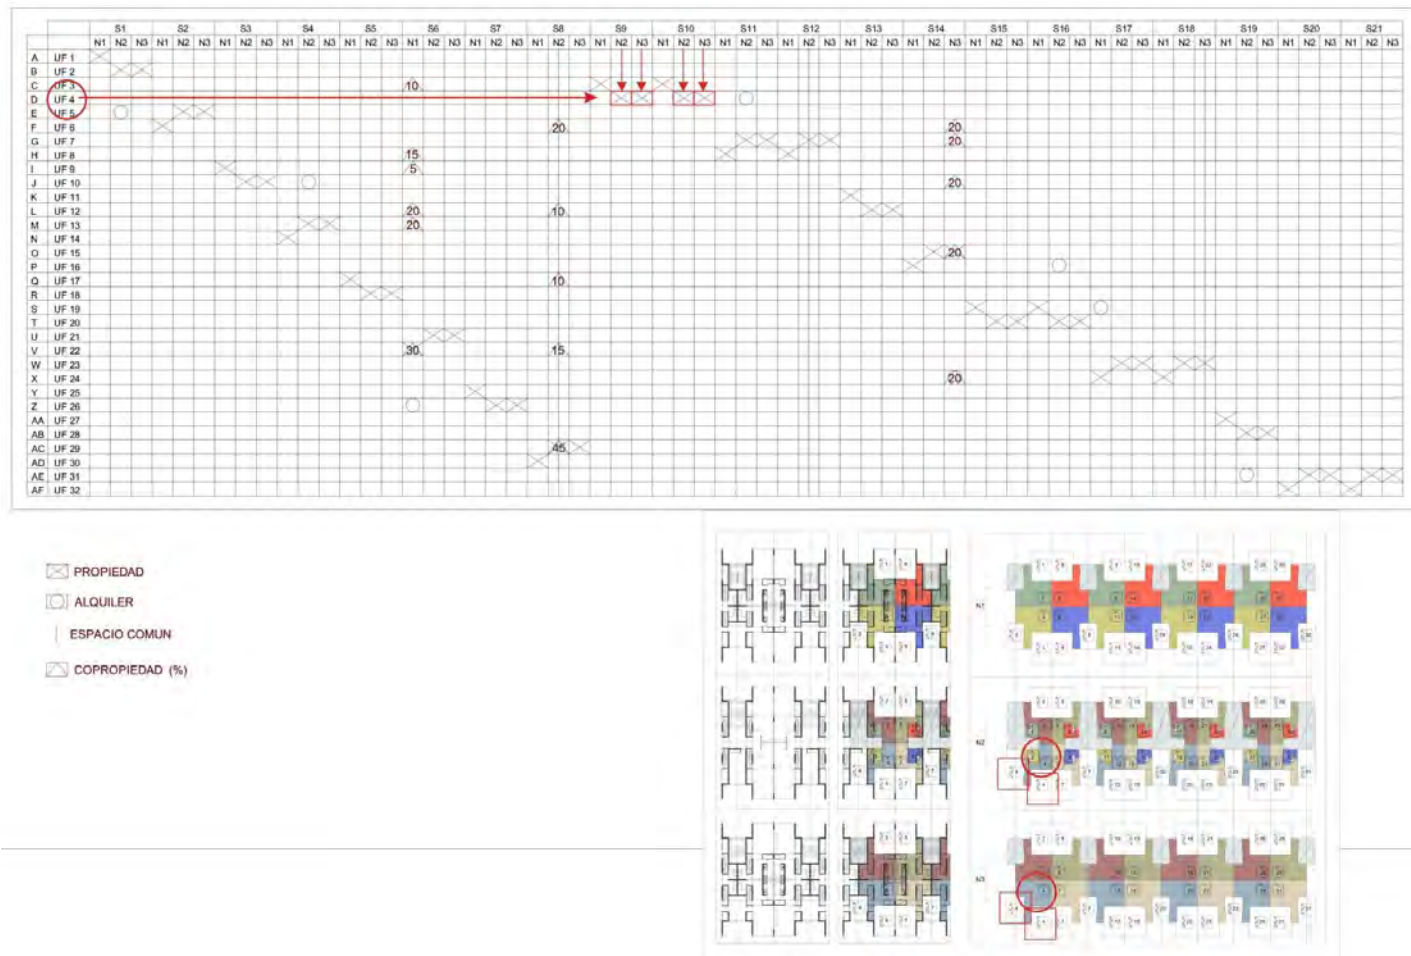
|  |  | S1 |  |  | S2 |  |  | S3 |  |  | S4 |  |  | S5 |  |  | S6 |  |  | S7 |  |  | S8 |  |  | S9 |  |  | S10 |  |  | S11 |  |  | S12 |  |  | S13 |  |  | S14 |  |  | S15 |  |  | S16 |  |  | S17 |  |  | S18 |  |  | S19 |  |  | S20 |  |  | S21 |  |  |
|---|---|---|---|---|---|---|---|---|---|---|---|---|---|---|---|---|---|---|---|---|---|---|---|---|---|---|---|---|---|---|---|---|---|---|---|---|---|---|---|---|---|---|---|---|---|---|---|---|---|---|---|---|---|---|---|---|---|---|---|---|---|---|---|---|
|  |  | N1 | N2 | N3 | N1 | N2 | N3 | N1 | N2 | N3 | N1 | N2 | N3 | N1 | N2 | N3 | N1 | N2 | N3 | N1 | N2 | N3 | N1 | N2 | N3 | N1 | N2 | N3 | N1 | N2 | N3 | N1 | N2 | N3 | N1 | N2 | N3 | N1 | N2 | N3 | N1 | N2 | N3 | N1 | N2 | N3 | N1 | N2 | N3 | N1 | N2 | N3 | N1 | N2 | N3 | N1 | N2 | N3 | N1 | N2 | N3 | N1 | N2 | N3 |
| A | UF 1 |  |  |  |  |  |  |  |  |  |  |  |  |  |  |  |  |  |  |  |  |  |  |  |  |  |  |  |  |  |  |  |  |  |  |  |  |  |  |  |  |  |  |  |  |  |  |  |  |  |  |  |  |  |  |  |  |  |  |  |  |  |  |  |
| B | UF 2 |  |  |  |  |  |  |  |  |  |  |  |  |  |  |  |  |  |  |  |  |  |  |  |  |  |  |  |  |  |  |  |  |  |  |  |  |  |  |  |  |  |  |  |  |  |  |  |  |  |  |  |  |  |  |  |  |  |  |  |  |  |  |  |
| C | UF 3 |  |  |  |  |  |  |  |  |  |  |  |  |  |  |  | 10 |  |  |  |  |  |  |  |  |  |  |  |  |  |  |  |  |  |  |  |  |  |  |  |  |  |  |  |  |  |  |  |  |  |  |  |  |  |  |  |  |  |  |  |  |  |  |  |
| D | UF 4 |  |  |  |  |  |  |  |  |  |  |  |  |  |  |  |  |  |  |  |  |  |  |  |  |  |  |  |  |  |  |  |  |  |  |  |  |  |  |  |  |  |  |  |  |  |  |  |  |  |  |  |  |  |  |  |  |  |  |  |  |  |  |  |
| E | UF 5 |  |  |  |  |  |  |  |  |  |  |  |  |  |  |  |  |  |  |  |  |  |  |  |  |  |  |  |  |  |  |  |  |  |  |  |  |  |  |  |  |  |  |  |  |  |  |  |  |  |  |  |  |  |  |  |  |  |  |  |  |  |  |  |
| F | UF 6 |  |  |  |  |  |  |  |  |  |  |  |  |  |  |  |  |  |  |  |  |  |  | 20 |  |  |  |  |  |  |  |  |  |  |  |  |  |  |  |  |  | 20 |  |  |  |  |  |  |  |  |  |  |  |  |  |  |  |  |  |  |  |  |  |  |
| G | UF 7 |  |  |  |  |  |  |  |  |  |  |  |  |  |  |  |  |  |  |  |  |  |  |  |  |  |  |  |  |  |  |  |  |  |  |  |  |  |  |  |  | 20 |  |  |  |  |  |  |  |  |  |  |  |  |  |  |  |  |  |  |  |  |  |  |
| H | UF 8 |  |  |  |  |  |  |  |  |  |  |  |  |  |  |  | 15 |  |  |  |  |  |  |  |  |  |  |  |  |  |  |  |  |  |  |  |  |  |  |  |  |  |  |  |  |  |  |  |  |  |  |  |  |  |  |  |  |  |  |  |  |  |  |  |
| I | UF 9 |  |  |  |  |  |  |  |  |  |  |  |  |  |  |  | 5 |  |  |  |  |  |  |  |  |  |  |  |  |  |  |  |  |  |  |  |  |  |  |  |  |  |  |  |  |  |  |  |  |  |  |  |  |  |  |  |  |  |  |  |  |  |  |  |
| J | UF 10 |  |  |  |  |  |  |  |  |  |  |  |  |  |  |  |  |  |  |  |  |  |  |  |  |  |  |  |  |  |  |  |  |  |  |  |  |  |  |  |  | 20 |  |  |  |  |  |  |  |  |  |  |  |  |  |  |  |  |  |  |  |  |  |  |
| K | UF 11 |  |  |  |  |  |  |  |  |  |  |  |  |  |  |  |  |  |  |  |  |  |  |  |  |  |  |  |  |  |  |  |  |  |  |  |  |  |  |  |  |  |  |  |  |  |  |  |  |  |  |  |  |  |  |  |  |  |  |  |  |  |  |  |
| L | UF 12 |  |  |  |  |  |  |  |  |  |  |  |  |  |  |  | 20 |  |  |  |  |  |  | 10 |  |  |  |  |  |  |  |  |  |  |  |  |  |  |  |  |  |  |  |  |  |  |  |  |  |  |  |  |  |  |  |  |  |  |  |  |  |  |  |  |
| M | UF 13 |  |  |  |  |  |  |  |  |  |  |  |  |  |  |  | 20 |  |  |  |  |  |  |  |  |  |  |  |  |  |  |  |  |  |  |  |  |  |  |  |  |  |  |  |  |  |  |  |  |  |  |  |  |  |  |  |  |  |  |  |  |  |  |  |
| N | UF 14 |  |  |  |  |  |  |  |  |  |  |  |  |  |  |  |  |  |  |  |  |  |  |  |  |  |  |  |  |  |  |  |  |  |  |  |  |  |  |  |  |  |  |  |  |  |  |  |  |  |  |  |  |  |  |  |  |  |  |  |  |  |  |  |
| O | UF 15 |  |  |  |  |  |  |  |  |  |  |  |  |  |  |  |  |  |  |  |  |  |  |  |  |  |  |  |  |  |  |  |  |  |  |  |  |  |  |  |  | 20 |  |  |  |  |  |  |  |  |  |  |  |  |  |  |  |  |  |  |  |  |  |  |
| P | UF 16 |  |  |  |  |  |  |  |  |  |  |  |  |  |  |  |  |  |  |  |  |  |  |  |  |  |  |  |  |  |  |  |  |  |  |  |  |  |  |  |  |  |  |  |  |  |  |  |  |  |  |  |  |  |  |  |  |  |  |  |  |  |  |  |
| Q | UF 17 |  |  |  |  |  |  |  |  |  |  |  |  |  |  |  |  |  |  |  |  |  |  | 10 |  |  |  |  |  |  |  |  |  |  |  |  |  |  |  |  |  |  |  |  |  |  |  |  |  |  |  |  |  |  |  |  |  |  |  |  |  |  |  |  |
| R | UF 18 |  |  |  |  |  |  |  |  |  |  |  |  |  |  |  |  |  |  |  |  |  |  |  |  |  |  |  |  |  |  |  |  |  |  |  |  |  |  |  |  |  |  |  |  |  |  |  |  |  |  |  |  |  |  |  |  |  |  |  |  |  |  |  |
| S | UF 19 |  |  |  |  |  |  |  |  |  |  |  |  |  |  |  |  |  |  |  |  |  |  |  |  |  |  |  |  |  |  |  |  |  |  |  |  |  |  |  |  |  |  |  |  |  |  |  |  |  |  |  |  |  |  |  |  |  |  |  |  |  |  |  |
| T | UF 20 |  |  |  |  |  |  |  |  |  |  |  |  |  |  |  |  |  |  |  |  |  |  |  |  |  |  |  |  |  |  |  |  |  |  |  |  |  |  |  |  |  |  |  |  |  |  |  |  |  |  |  |  |  |  |  |  |  |  |  |  |  |  |  |
| U | UF 21 |  |  |  |  |  |  |  |  |  |  |  |  |  |  |  |  |  |  |  |  |  |  |  |  |  |  |  |  |  |  |  |  |  |  |  |  |  |  |  |  |  |  |  |  |  |  |  |  |  |  |  |  |  |  |  |  |  |  |  |  |  |  |  |
| V | UF 22 |  |  |  |  |  |  |  |  |  |  |  |  |  |  |  | 30 |  |  |  |  |  |  | 15 |  |  |  |  |  |  |  |  |  |  |  |  |  |  |  |  |  |  |  |  |  |  |  |  |  |  |  |  |  |  |  |  |  |  |  |  |  |  |  |  |
| W | UF 23 |  |  |  |  |  |  |  |  |  |  |  |  |  |  |  |  |  |  |  |  |  |  |  |  |  |  |  |  |  |  |  |  |  |  |  |  |  |  |  |  |  |  |  |  |  |  |  |  |  |  |  |  |  |  |  |  |  |  |  |  |  |  |  |
| X | UF 24 |  |  |  |  |  |  |  |  |  |  |  |  |  |  |  |  |  |  |  |  |  |  |  |  |  |  |  |  |  |  |  |  |  |  |  |  |  |  |  |  | 20 |  |  |  |  |  |  |  |  |  |  |  |  |  |  |  |  |  |  |  |  |  |  |
| Y | UF 25 |  |  |  |  |  |  |  |  |  |  |  |  |  |  |  |  |  |  |  |  |  |  |  |  |  |  |  |  |  |  |  |  |  |  |  |  |  |  |  |  |  |  |  |  |  |  |  |  |  |  |  |  |  |  |  |  |  |  |  |  |  |  |  |
| Z | UF 26 |  |  |  |  |  |  |  |  |  |  |  |  |  |  |  |  |  |  |  |  |  |  |  |  |  |  |  |  |  |  |  |  |  |  |  |  |  |  |  |  |  |  |  |  |  |  |  |  |  |  |  |  |  |  |  |  |  |  |  |  |  |  |  |
| AA | UF 27 |  |  |  |  |  |  |  |  |  |  |  |  |  |  |  |  |  |  |  |  |  |  |  |  |  |  |  |  |  |  |  |  |  |  |  |  |  |  |  |  |  |  |  |  |  |  |  |  |  |  |  |  |  |  |  |  |  |  |  |  |  |  |  |
| AB | UF 28 |  |  |  |  |  |  |  |  |  |  |  |  |  |  |  |  |  |  |  |  |  |  |  |  |  |  |  |  |  |  |  |  |  |  |  |  |  |  |  |  |  |  |  |  |  |  |  |  |  |  |  |  |  |  |  |  |  |  |  |  |  |  |  |
| AC | UF 29 |  |  |  |  |  |  |  |  |  |  |  |  |  |  |  |  |  |  |  |  |  |  | 45 |  |  |  |  |  |  |  |  |  |  |  |  |  |  |  |  |  |  |  |  |  |  |  |  |  |  |  |  |  |  |  |  |  |  |  |  |  |  |  |  |
| AD | UF 30 |  |  |  |  |  |  |  |  |  |  |  |  |  |  |  |  |  |  |  |  |  |  |  |  |  |  |  |  |  |  |  |  |  |  |  |  |  |  |  |  |  |  |  |  |  |  |  |  |  |  |  |  |  |  |  |  |  |  |  |  |  |  |  |
| AE | UF 31 |  |  |  |  |  |  |  |  |  |  |  |  |  |  |  |  |  |  |  |  |  |  |  |  |  |  |  |  |  |  |  |  |  |  |  |  |  |  |  |  |  |  |  |  |  |  |  |  |  |  |  |  |  |  |  |  |  |  |  |  |  |  |  |
| AF | UF 32 |  |  |  |  |  |  |  |  |  |  |  |  |  |  |  |  |  |  |  |  |  |  |  |  |  |  |  |  |  |  |  |  |  |  |  |  |  |  |  |  |  |  |  |  |  |  |  |  |  |  |  |  |  |  |  |  |  |  |  |  |  |  |  |

PROPIEDAD
ALQUILER
ESPACIO COMUN
COPROPIEDAD (%)

N1
N2
N3